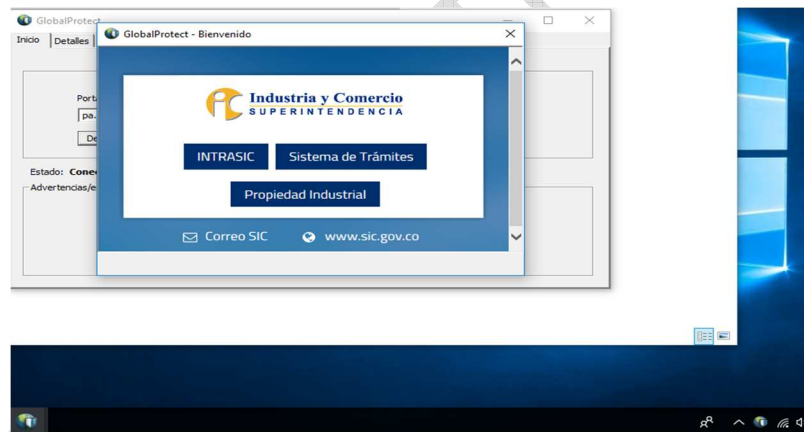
GlobalProtect
Inicio
Detalles
Porta
pa.
De
Estado: Cone
Advertencias/e

GlobalProtect - Bienvenido

Industria y Comercio
SUPERINTENDENCIA

INTRASIC
Sistema de Trámites
Propiedad Industrial

Correo SIC
www.sic.gov.co